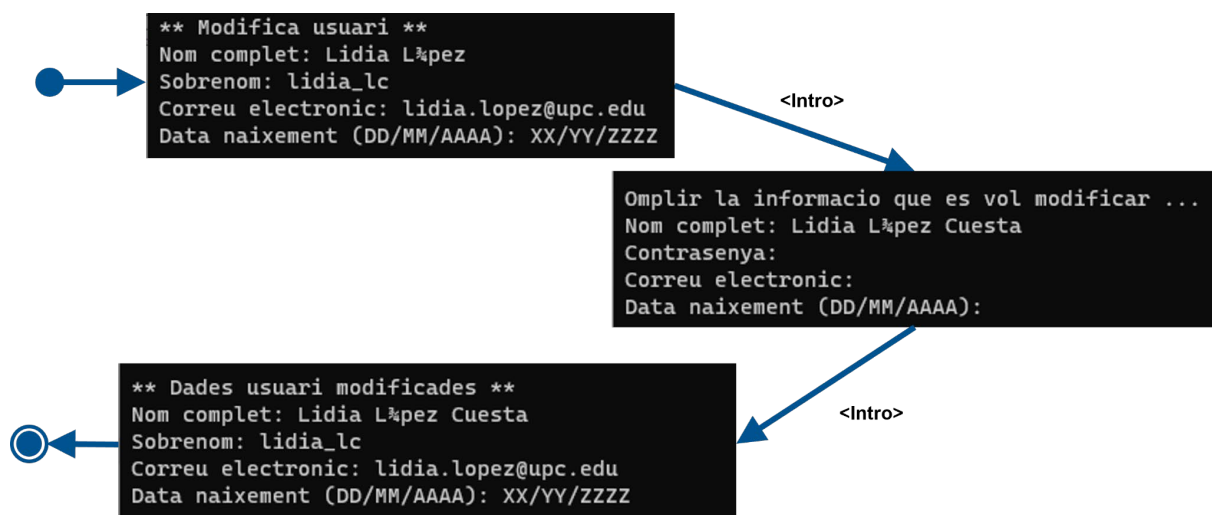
** Modifica usuari **
Nom complet: Lidia L¾pez
Sobrenom: lidia_lc
Correu electronic: lidia.lopez@upc.edu
Data naixement (DD/MM/AAAA): XX/YY/ZZZZ

<Intro>

Omplir la informacio que es vol modificar ...
Nom complet: Lidia L¾pez Cuesta
Contrasenya:
Correu electronic:
Data naixement (DD/MM/AAAA):

<Intro>

** Dades usuari modificades **
Nom complet: Lidia L¾pez Cuesta
Sobrenom: lidia_lc
Correu electronic: lidia.lopez@upc.edu
Data naixement (DD/MM/AAAA): XX/YY/ZZZZ